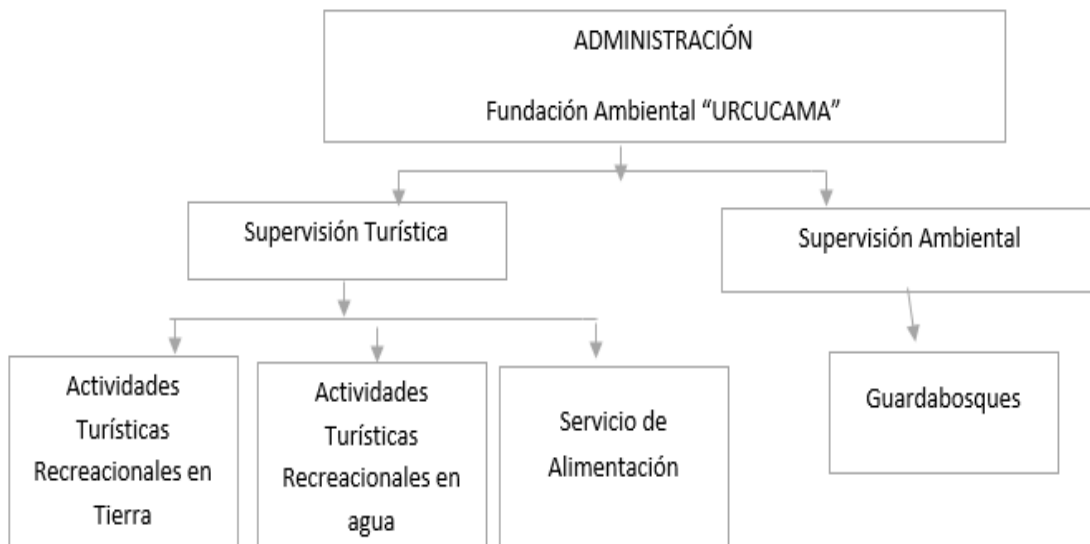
ADMINISTRACIÓN

Fundación Ambiental “URCUCAMA”

Supervisión Turística

Supervisión Ambiental

Actividades Turísticas Recreacionales en Tierra

Actividades Turísticas Recreacionales en agua

Servicio de Alimentación

Guardabosques